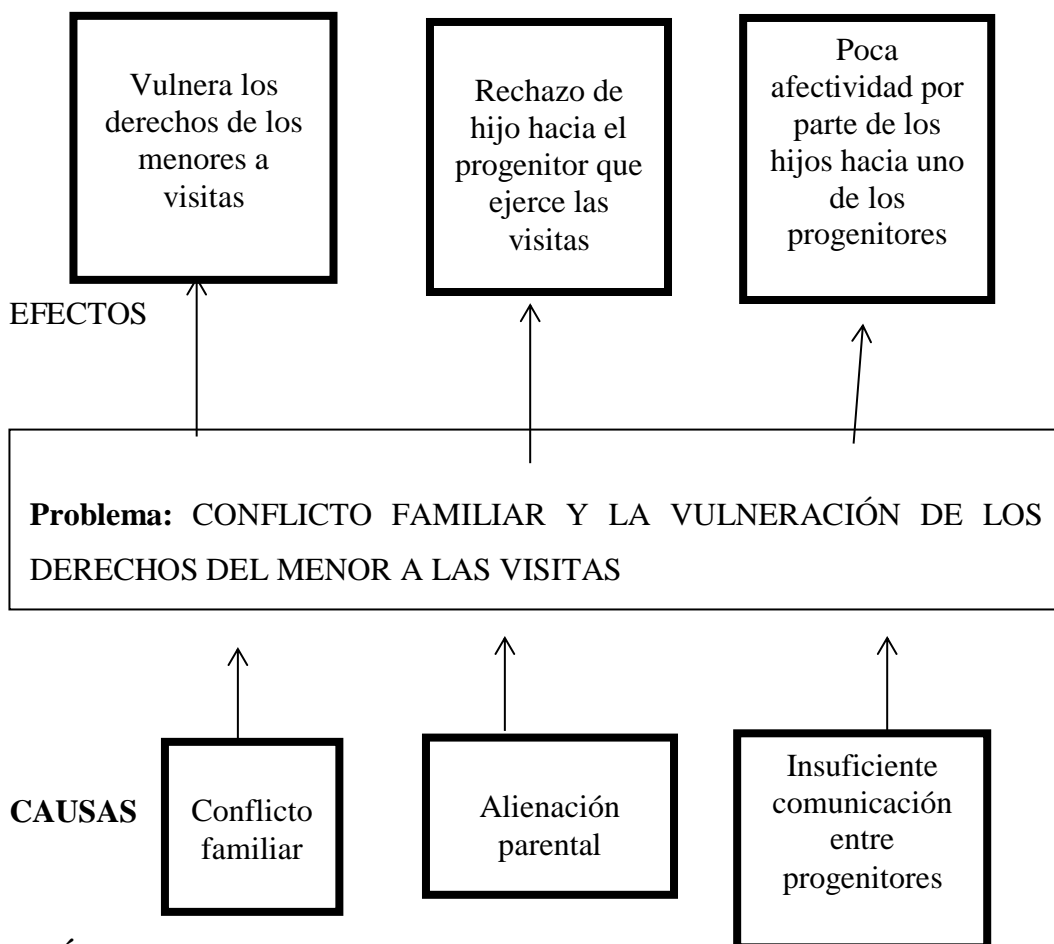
Vulnera los derechos de los menores a visitas

Rechazo de hijo hacia el progenitor que ejerce las visitas

Poca afectividad por parte de los hijos hacia uno de los progenitores

EFECTOS

**Problema:** CONFLICTO FAMILIAR Y LA VULNERACIÓN DE LOS DERECHOS DEL MENOR A LAS VISITAS

**CAUSAS**

Conflicto familiar

Alienación parental

Insuficiente comunicación entre progenitores